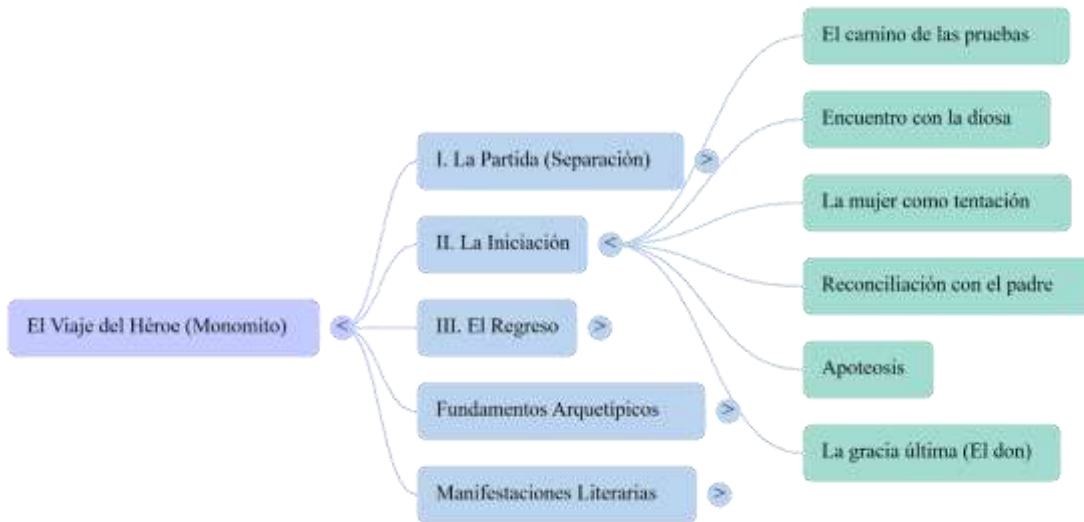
El Viaje del Héroe (Monomito) <

I. La Partida (Separación) >

II. La Iniciación <

III. El Regreso >

Fundamentos Arquetípicos >

Manifestaciones Literarias >

El camino de las pruebas

Encuentro con la diosa

La mujer como tentación

Reconciliación con el padre

Apoteosis

La gracia última (El don)